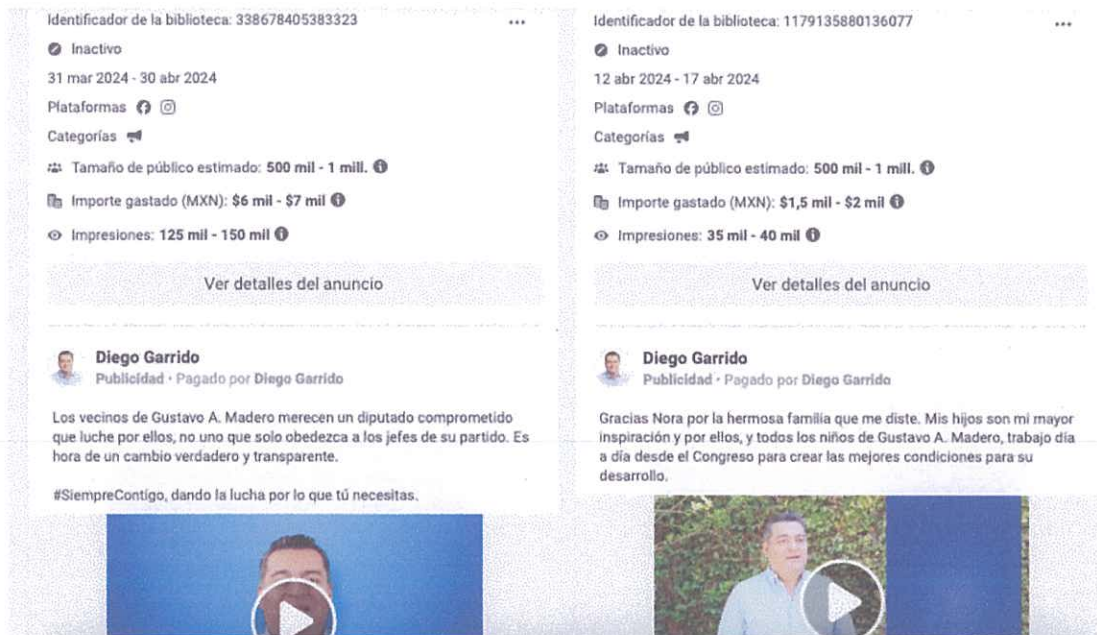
Identificador de la biblioteca: 338678405383323

...

Inactivo

31 mar 2024 - 30 abr 2024

Plataformas

Categorías

Tamaño de público estimado: **500 mil - 1 mill.**

Importe gastado (MXN): **$6 mil - $7 mil**

Impresiones: **125 mil - 150 mil**

Ver detalles del anuncio

Diego Garrido
Publicidad · Pagado por Diego Garrido

Los vecinos de Gustavo A. Madero merecen un diputado comprometido que luche por ellos, no uno que solo obedezca a los jefes de su partido. Es hora de un cambio verdadero y transparente.

#SiempreContigo, dando la lucha por lo que tú necesitas.

Identificador de la biblioteca: 1179135880136077

...

Inactivo

12 abr 2024 - 17 abr 2024

Plataformas

Categorías

Tamaño de público estimado: **500 mil - 1 mill.**

Importe gastado (MXN): **$1,5 mil - $2 mil**

Impresiones: **35 mil - 40 mil**

Ver detalles del anuncio

Diego Garrido
Publicidad · Pagado por Diego Garrido

Gracias Nora por la hermosa familia que me diste. Mis hijos son mi mayor inspiración y por ellos, y todos los niños de Gustavo A. Madero, trabajo día a día desde el Congreso para crear las mejores condiciones para su desarrollo.